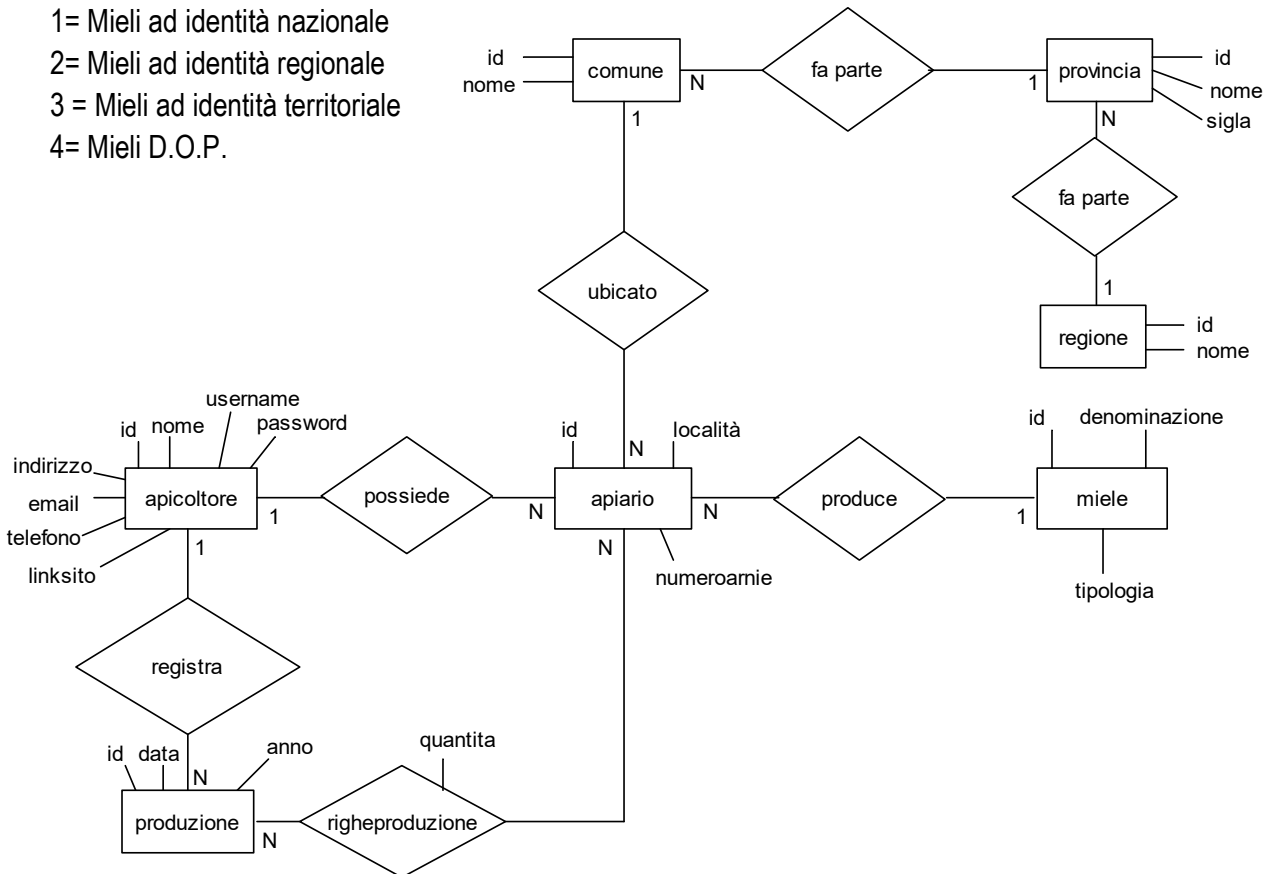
1= Mieli ad identità nazionale
2= Mieli ad identità regionale
3 = Mieli ad identità territoriale
4= Mieli D.O.P.

id
nome
comune
N
fa parte
1
provincia
id
nome
sigla
N
fa parte
1
regione
id
nome
1
ubicato
N
username
id
nome
password
indirizzo
email
apicoltore
telefono
linksito
1
1
possiede
N
id
località
apiario
N
N
numeroarnie
produce
1
id
denominazione
miele
tipologia
registra
id
data
anno
N
produzione
N
quantita
righeproduzione